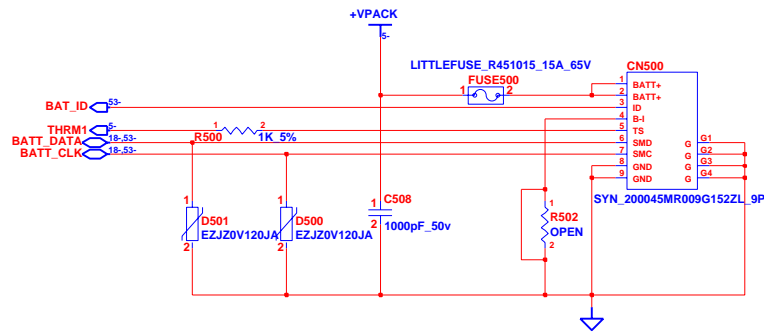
+VPACK
5-
LITTLEFUSE_R451015_15A_65V
FUSE500
1 2
CN500
1 BATT+
2 BATT+
3 ID
4 B-I
5 TS
6 SMD
7 SMC
8 GND
9 GND
G1 G
G2 G
G3 G
G4 G
BAT_ID 53-
THRM1 5-
BATT_DATA 18-,53-
BATT_CLK 18-,53-
1 2
R500
1K_5%
1
D501
EZJZ0V120JA
2
1
D500
EZJZ0V120JA
2
1
C508
2
1000pF_50v
1
R502
OPEN
2
SYN_200045MR009G152ZL_9P